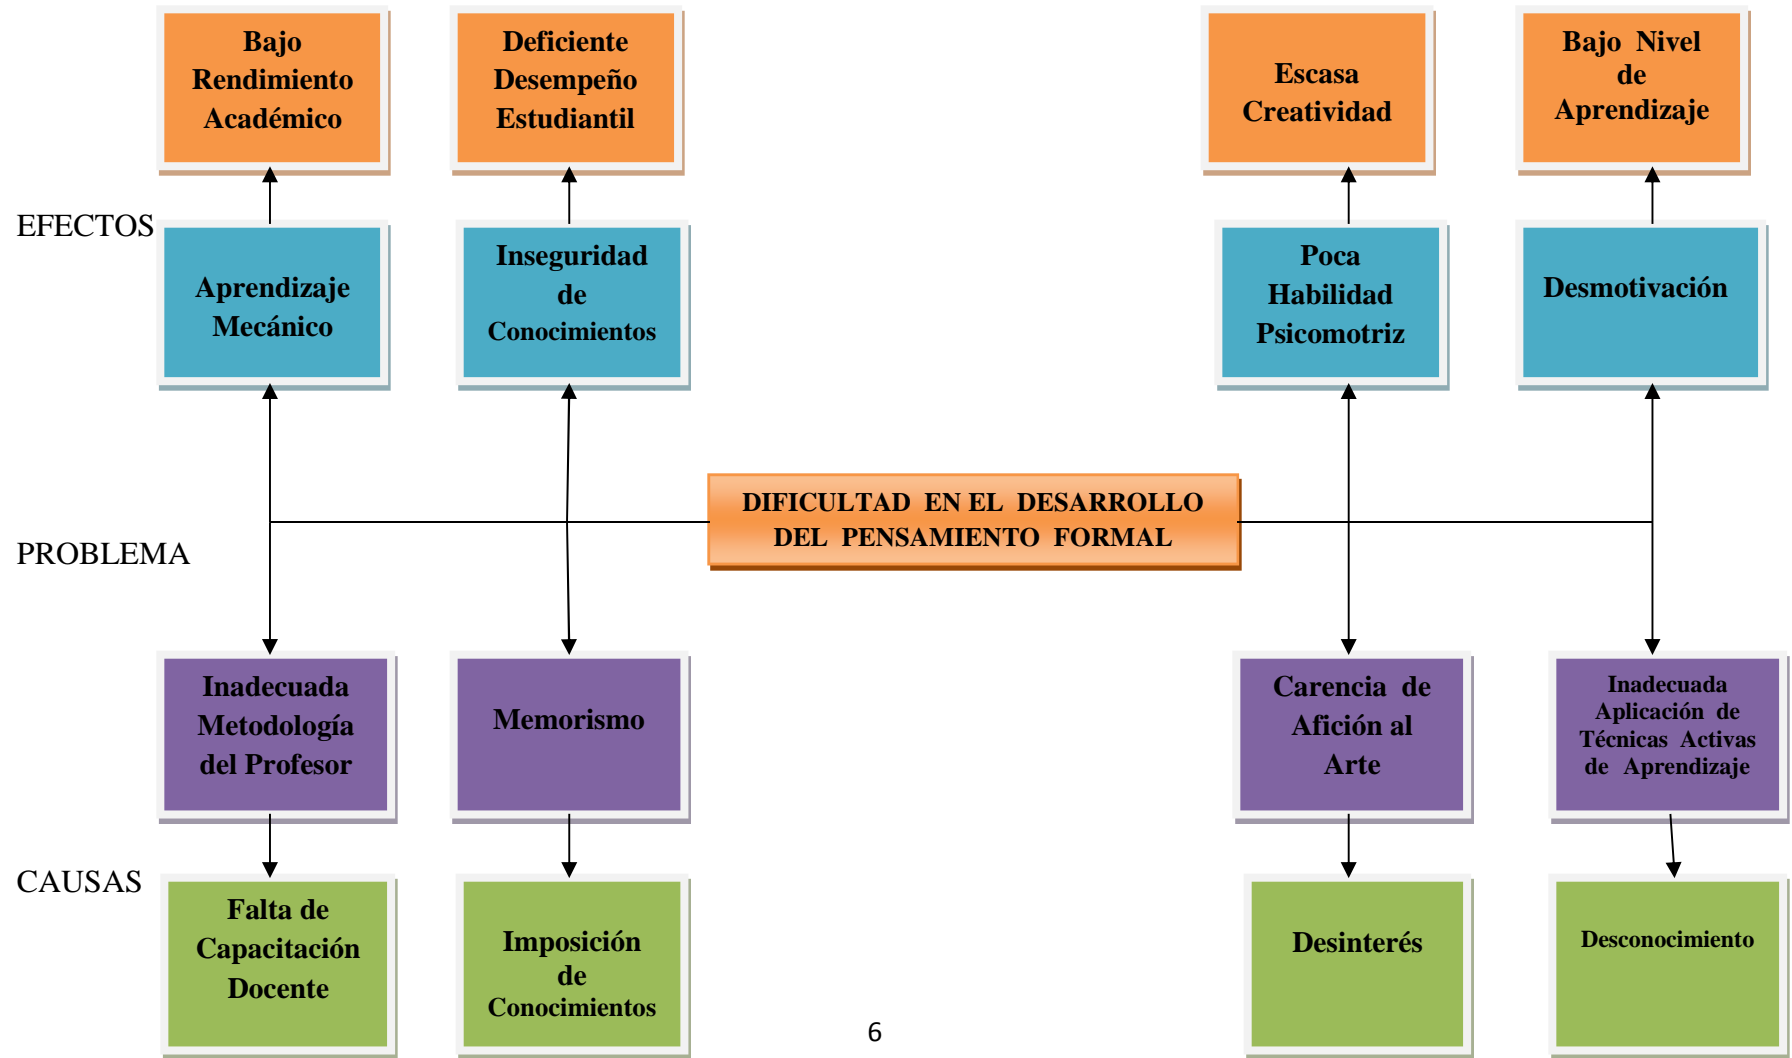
Bajo Rendimiento Académico

Deficiente Desempeño Estudiantil

Escasa Creatividad

Bajo Nivel de Aprendizaje

EFECTOS

Aprendizaje Mecánico

Inseguridad de Conocimientos

Poca Habilidad Psicomotriz

Desmotivación

PROBLEMA

DIFICULTAD EN EL DESARROLLO DEL PENSAMIENTO FORMAL

Inadecuada Metodología del Profesor

Memorismo

Carencia de Afición al Arte

Inadecuada Aplicación de Técnicas Activas de Aprendizaje

CAUSAS

Falta de Capacitación Docente

Imposición de Conocimientos

Desinterés

Desconocimiento

6